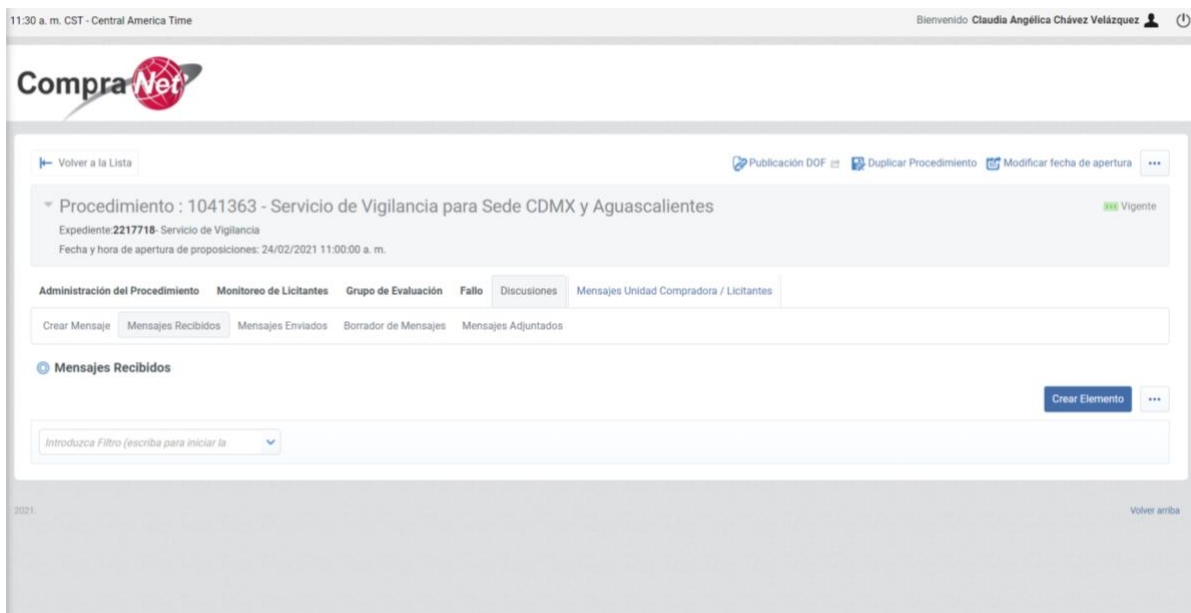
11:30 a. m. CST - Central America Time

Bienvenido Claudia Angélica Chávez Velázquez

CompraNet

Volver a la Lista

Publicación DOF

Duplicar Procedimiento

Modificar fecha de apertura

...

Procedimiento : 1041363 - Servicio de Vigilancia para Sede CDMX y Aguascalientes

Vigente

Expediente:2217718- Servicio de Vigilancia

Fecha y hora de apertura de proposiciones: 24/02/2021 11:00:00 a. m.

Administración del Procedimiento | Monitoreo de Licitantes | Grupo de Evaluación | Fallo | Discusiones | Mensajes Unidad Compradora / Licitantes

Crear Mensaje | Mensajes Recibidos | Mensajes Enviados | Borrador de Mensajes | Mensajes Adjuntados

Mensajes Recibidos

Crear Elemento

...

Introduzca Filtro (escriba para iniciar la

2021.

Volver arriba